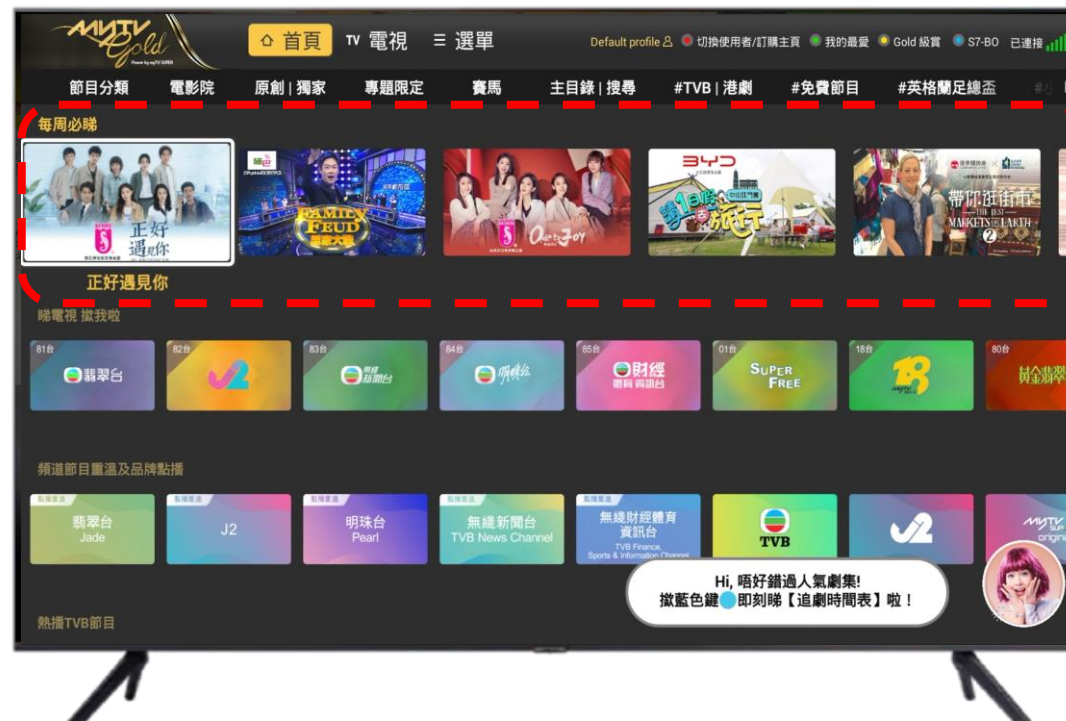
MyTV Gold

Power by myTV SUPER

⌂ 首頁 TV 電視 ☰ 選單

Default profile 切換使用者/訂購主頁 我的最愛 Gold 級賞 S7-BO 已連接

節目分類 電影院 原創 | 獨家 專題限定 賽馬 主目錄 | 搜尋 #TVB | 港劇 #免費節目 #英格蘭足總盃

每周必睇

正好遇見你

FAMILY FEUD 思家大戰

Queen of Joy

BYD

第1日嚟旅行

帶你逛街市 THE BEST MARKETS ON EARTH 2

正好遇見你

睇電視 搵我啦

81台 翡翠台

82台 J2

83台 無綫新聞台

84台 明珠台

85台 財經體育資訊台

01台 SUPER FREE

18台

80台

頻道節目重溫及品牌點播

點播重溫 翡翠台 Jade

點播重溫 J2

點播重溫 明珠台 Pearl

點播重溫 無綫新聞台 TVB News Channel

點播重溫 無綫財經體育資訊台 TVB Finance, Sports & Information Channel

TVB

J2

myTV SUPER original

Hi, 唔好錯過人氣劇集!
撳藍色鍵即刻睇【追劇時間表】啦！

熱播TVB節目